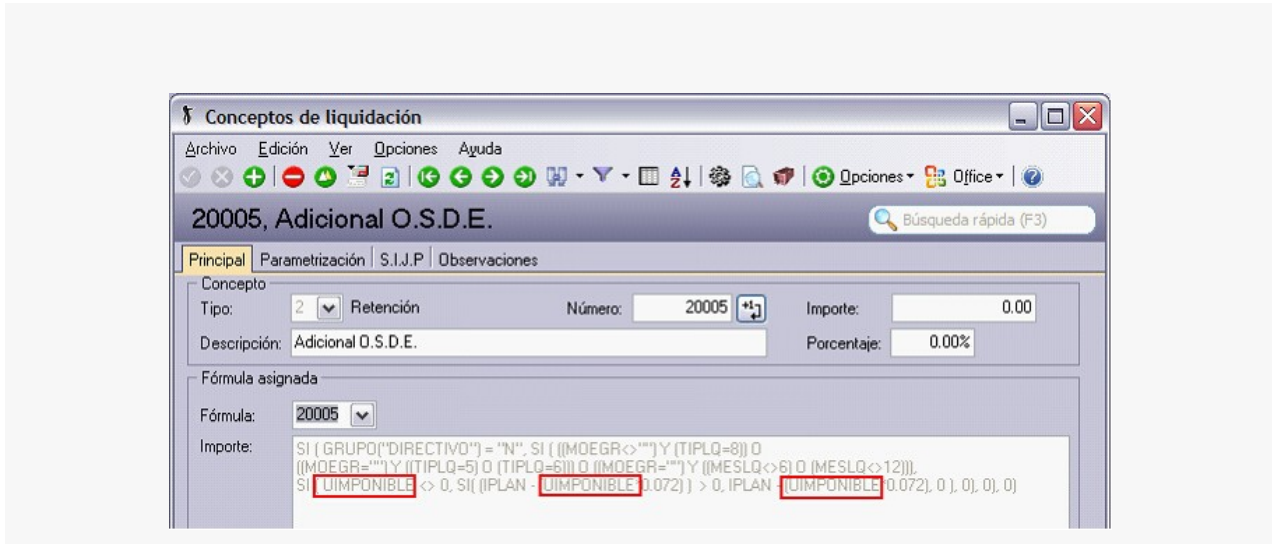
Conceptos de liquidación

Archivo Edición Ver Opciones Ayuda

Opciones Office

20005, Adicional O.S.D.E.

Búsqueda rápida (F3)

Principal | Parametrización | S.I.J.P | Observaciones

Concepto

Tipo: 2 Retención

Número: 20005

Importe: 0.00

Descripción: Adicional O.S.D.E.

Porcentaje: 0.00%

Fórmula asignada

Fórmula: 20005

Importe: SI ( GRUPO("DIRECTIVO") = "N", SI ( ((MOEGR<>"") Y (TIPLQ=8)) O ((MOEGR="") Y ((TIPLQ=5) O (TIPLQ=6))) O ((MOEGR="") Y ((MESLQ<>6) O (MESLQ<>12))), SI( UIMPONIBLE <> 0, SI( (IPLAN - UIMPONIBLE*0.072) ) > 0, IPLAN - (UIMPONIBLE*0.072), 0 ), 0), 0), 0)